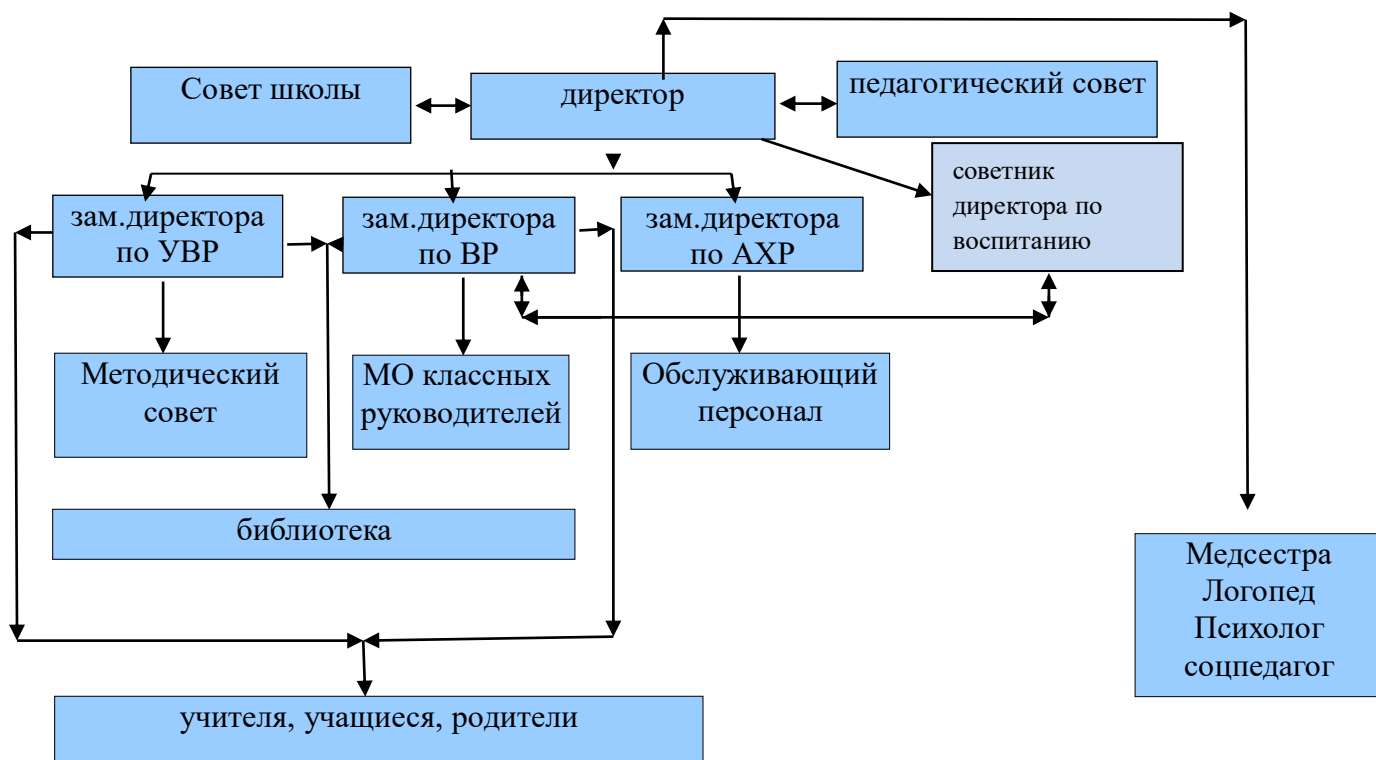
Совет школы

директор

педагогический совет

советник директора по воспитанию

зам.директора по УВР

зам.директора по ВР

зам.директора по АХР

Методический совет

МО классных руководителей

Обслуживающий персонал

библиотека

Медсестра
Логопед
Психолог
соцпедагог

учителя, учащиеся, родители